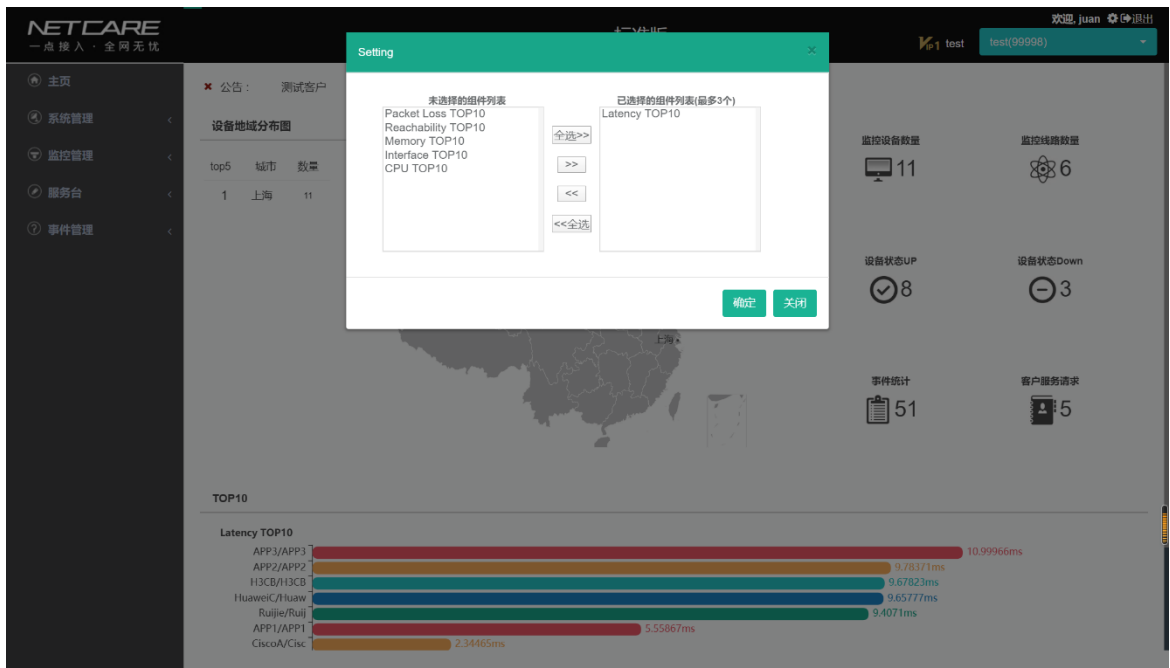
NETCARE
一点接入 · 全网无忧

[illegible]

欢迎, juan 退出

test

test(99998)

主页
系统管理
监控管理
服务台
事件管理

公告: 测试客户

设备地域分布图

| top5 | 城市 | 数量 |
|---|---|---|
| 1 | 上海 | 11 |

Setting

未选择的组件列表
Packet Loss TOP10
Reachability TOP10
Memory TOP10
Interface TOP10
CPU TOP10

全选>>
>>
<<
<<全选

已选择的组件列表(最多3个)
Latency TOP10

确定
关闭

上海

监控设备数量
11

监控线路数量
6

设备状态UP
8

设备状态Down
3

事件统计
51

客户服务请求
5

TOP10

Latency TOP10

APP3/APP3 10.99966ms
APP2/APP2 9.78371ms
H3CB/H3CB 9.67823ms
HuaweiC/Huaw 9.65777ms
Ruijie/Ruij 9.4071ms
APP1/APP1 5.55867ms
CiscoA/Cisc 2.34465ms